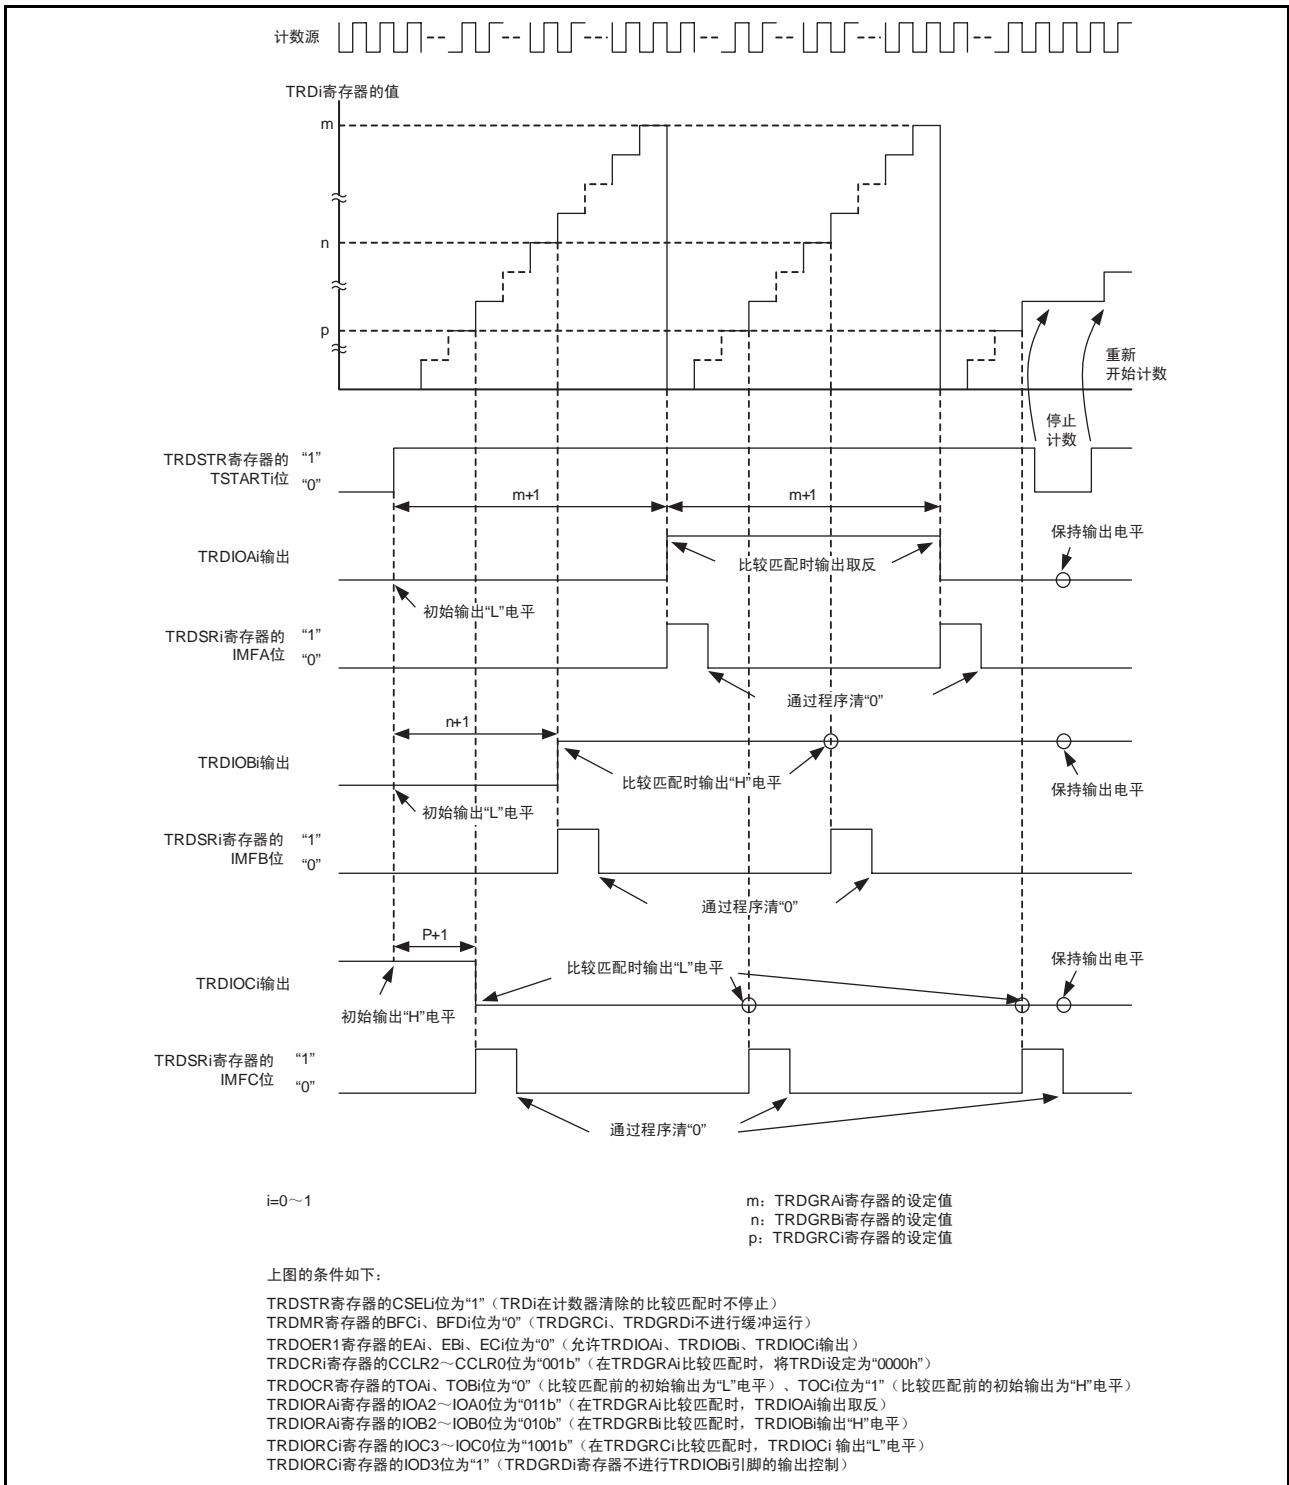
计数源

TRDi寄存器的值

m

n

p

重新开始计数

停止计数

TRDSTR寄存器的 TSTARTi位 "1" "0"

m+1

m+1

TRDIOAi输出

保持输出电平

比较匹配时输出取反

初始输出"L"电平

TRDSRi寄存器的 IMFA位 "1" "0"

通过程序清"0"

n+1

TRDIOBi输出

比较匹配时输出"H"电平

保持输出电平

初始输出"L"电平

TRDSRi寄存器的 IMFB位 "1" "0"

通过程序清"0"

P+1

TRDIOCi输出

比较匹配时输出"L"电平

保持输出电平

初始输出"H"电平

TRDSRi寄存器的 IMFC位 "1" "0"

通过程序清"0"

i=0～1

m：TRDGRAi寄存器的设定值
n：TRDGRBi寄存器的设定值
p：TRDGRCi寄存器的设定值

上图的条件如下：

TRDSTR寄存器的CSELi位为"1"（TRDi在计数器清除的比较匹配时不停止）
TRDMR寄存器的BFCi、BFDi位为"0"（TRDGRCi、TRDGRDi不进行缓冲运行）
TRDOER1寄存器的EAi、EBi、ECi位为"0"（允许TRDIOAi、TRDIOBi、TRDIOCi输出）
TRDCRi寄存器的CCLR2～CCLR0位为"001b"（在TRDGRAi比较匹配时，将TRDi设定为"0000h"）
TRDOCR寄存器的TOAi、TOBi位为"0"（比较匹配前的初始输出为"L"电平）、TOCi位为"1"（比较匹配前的初始输出为"H"电平）
TRDIORAi寄存器的IOA2～IOA0位为"011b"（在TRDGRAi比较匹配时，TRDIOAi输出取反）
TRDIORAi寄存器的IOB2～IOB0位为"010b"（在TRDGRBi比较匹配时，TRDIOBi输出"H"电平）
TRDIORCi寄存器的IOC3～IOC0位为"1001b"（在TRDGRCi比较匹配时，TRDIOCi 输出"L"电平）
TRDIORCi寄存器的IOD3位为"1"（TRDGRDi寄存器不进行TRDIOBi引脚的输出控制）